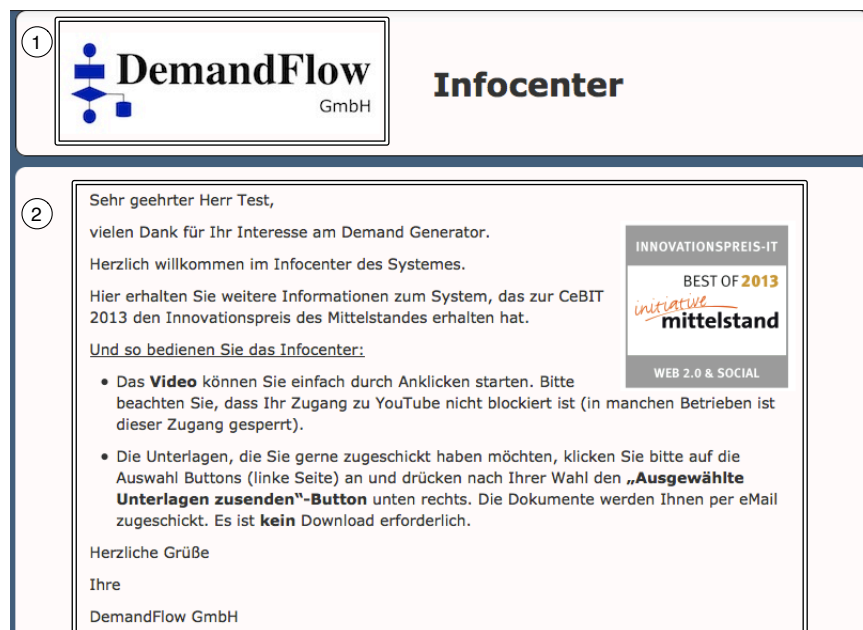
1

DemandFlow
GmbH

Infocenter

2

Sehr geehrter Herr Test,

vielen Dank für Ihr Interesse am Demand Generator.

Herzlich willkommen im Infocenter des Systemes.

Hier erhalten Sie weitere Informationen zum System, das zur CeBIT 2013 den Innovationspreis des Mittelstandes erhalten hat.

INNOVATIONSPREIS-IT
BEST OF 2013
initiative
mittelstand
WEB 2.0 & SOCIAL

Und so bedienen Sie das Infocenter:

- Das **Video** können Sie einfach durch Anklicken starten. Bitte beachten Sie, dass Ihr Zugang zu YouTube nicht blockiert ist (in manchen Betrieben ist dieser Zugang gesperrt).

- Die Unterlagen, die Sie gerne zugeschickt haben möchten, klicken Sie bitte auf die Auswahl Buttons (linke Seite) an und drücken nach Ihrer Wahl den **„Ausgewählte Unterlagen zusenden"-Button** unten rechts. Die Dokumente werden Ihnen per eMail zugeschickt. Es ist **kein** Download erforderlich.

Herzliche Grüße

Ihre

DemandFlow GmbH